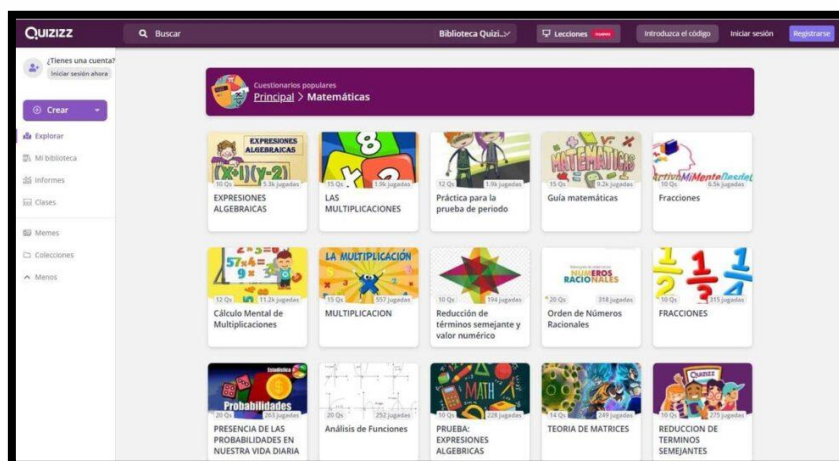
QUIZIZZ

Buscar

Biblioteca Quizi...

Lecciones

Introduzca el código

Iniciar sesión

Registrarse

¿Tienes una cuenta?
Iniciar sesión ahora

Crear

Explorar

Mi biblioteca

Informes

Clases

Memes

Colecciones

Menos

Cuestionarios populares
Principal > Matemáticas

EXPRESIONES ALGEBRAICAS
(X+1)(y-2)
10 Qs 5.3k jugadas
EXPRESIONES ALGEBRAICAS

15 Qs 1.9k jugadas
LAS MULTIPLICACIONES

12 Qs 1.3k jugadas
Práctica para la prueba de periodo

MATEMÁTICAS
15 Qs 9.2k jugadas
Guía matemáticas

ActivaMiMenteDesde
10 Qs 6.5k jugadas
Fracciones

$57 \times 4 =$
12 Qs 11.2k jugadas
Cálculo Mental de Multiplicaciones

LA MULTIPLICACIÓN
15 Qs 557 jugadas
MULTIPLICACION

10 Qs 194 jugadas
Reducción de términos semejante y valor numérico

NÚMEROS RACIONALES
20 Qs 318 jugadas
Orden de Números Racionales

$\frac{1}{2}$ $\frac{1}{3}$ $\frac{1}{4}$
10 Qs 315 jugadas
FRACCIONES

Estadística
Probabilidades
20 Qs 263 jugadas
PRESENCIA DE LAS PROBABILIDADES EN NUESTRA VIDA DIARIA

20 Qs 252 jugadas
Análisis de Funciones

MATH
10 Qs 228 jugadas
PRUEBA: EXPRESIONES ALGEBRAICAS

14 Qs 249 jugadas
TEORIA DE MATRICES

QUIZIZZ
10 Qs 275 jugadas
REDUCCION DE TERMINOS SEMEJANTES